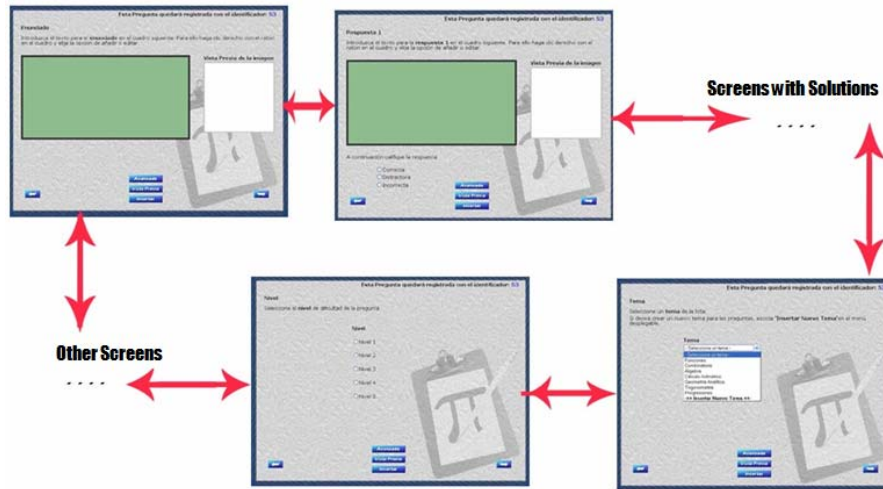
Esta Pregunta quedará registrada con el identificador: 53

Enunciado

Introduzca el texto para el enunciado en el cuadro siguiente. Para ello haga clic derecho con el ratón en el cuadro y elija la opción de añadir o editar.

Vista Previa de la Imagen

Atrás

Vista Previa

Insertar

Esta Pregunta quedará registrada con el identificador: 53

Respuesta 1

Introduzca el texto para la respuesta 1 en el cuadro siguiente. Para ello haga clic derecho con el ratón en el cuadro y elija la opción de añadir o editar.

Vista Previa de la Imagen

A continuación califique la respuesta

Correcta

Distractora

Incorrecta

Atrás

Vista Previa

Insertar

Screens with Solutions

. . . .

Other Screens

. . . .

Esta Pregunta quedará registrada con el identificador: 53

Nivel

Seleccione el nivel de dificultad de la pregunta

Nivel

Nivel 1

Nivel 2

Nivel 3

Nivel 4

Nivel 5

Atrás

Vista Previa

Insertar

Esta Pregunta quedará registrada con el identificador: 53

Tema

Seleccione un tema de la lista.

Si desea crear un nuevo tema para las preguntas, escoja "Insertar Nuevo Tema" en el menú desplegable.

Tema

Seleccione un tema

Seleccione un tema

Funciones

Combinatoria

Álgebra

Cálculo Vectorial

Geometría Analítica

Trigonometría

Progresiones

Insertar Nuevo Tema

Atrás

Vista Previa

Insertar